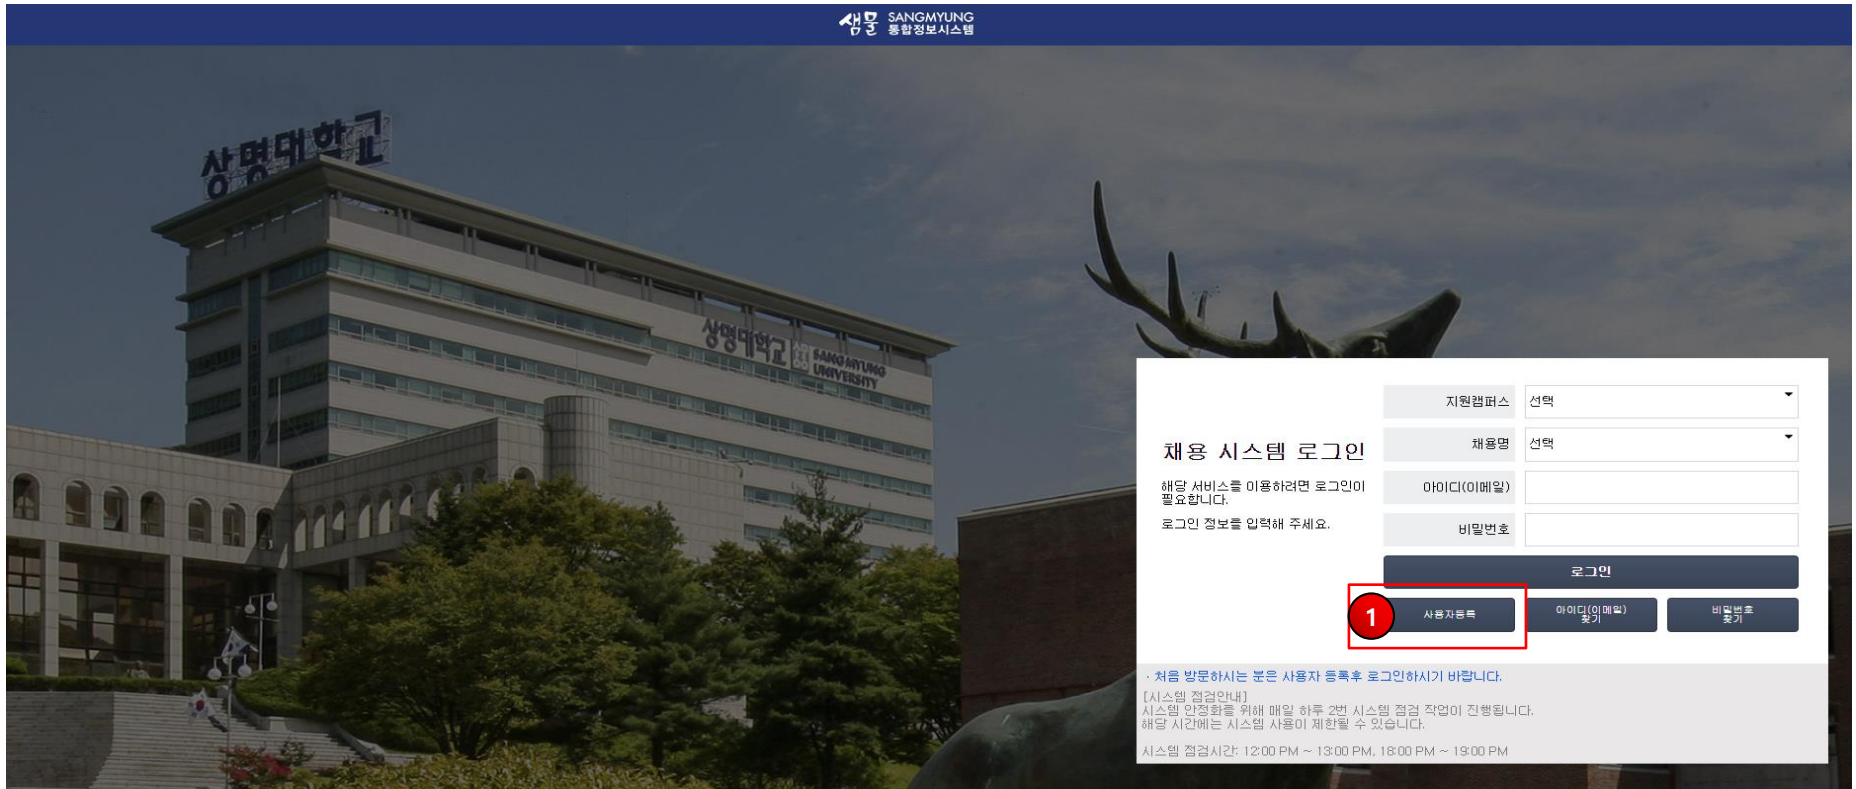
샘물 SANGMYUNG 통합정보시스템

상명대학교

상명대학교 SANGMYUNG UNIVERSITY

채용 시스템 로그인

해당 서비스를 이용하려면 로그인이 필요합니다.

로그인 정보를 입력해 주세요.

지원캠퍼스 선택

채용명 선택

아이디(이메일)

비밀번호

로그인

1

사용자등록

아이디(이메일) 찾기

비밀번호 찾기

· 처음 방문하시는 분은 사용자 등록후 로그인하시기 바랍니다.

[시스템 점검안내]
시스템 안정화를 위해 매일 하루 2번 시스템 점검 작업이 진행됩니다.
해당 시간에는 시스템 사용이 제한될 수 있습니다.

시스템 점검시간: 12:00 PM ~ 13:00 PM, 18:00 PM ~ 19:00 PM